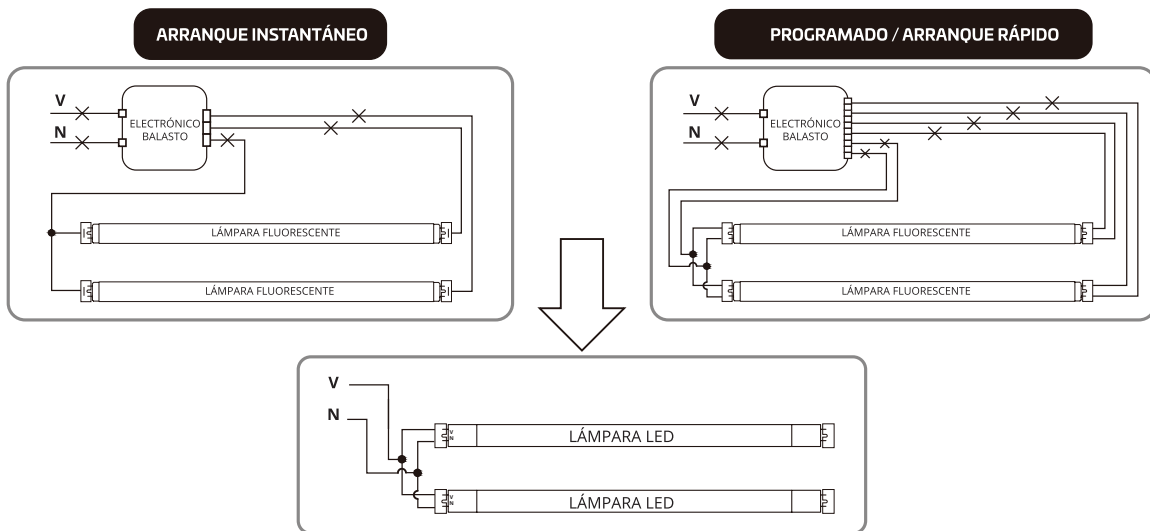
ARRANQUE INSTANTÁNEO

V

N

ELECTRÓNICO BALASTO

LÁMPARA FLUORESCENTE

LÁMPARA FLUORESCENTE

PROGRAMADO / ARRANQUE RÁPIDO

V

N

ELECTRÓNICO BALASTO

LÁMPARA FLUORESCENTE

LÁMPARA FLUORESCENTE

V

N

LÁMPARA LED

LÁMPARA LED